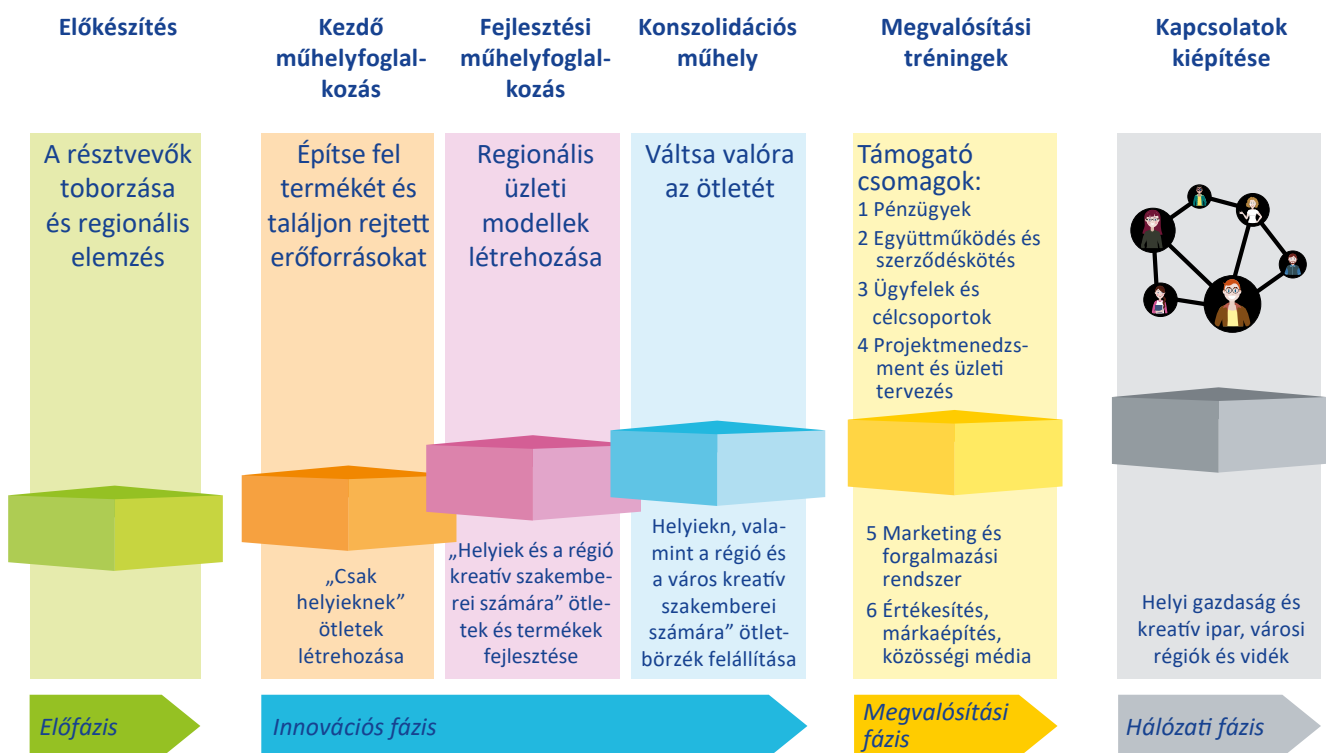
Előkészítés

Kezdő műhelyfoglalkozás

Fejlesztési műhelyfoglalkozás

Konszolidációs műhely

Megvalósítási tréningek

Kapcsolatok kiépítése

A résztvevők toborzása és regionális elemzés

Építse fel termékét és találjon rejtett erőforrásokat

Regionális üzleti modellek létrehozása

Váltsa valóra az ötletét

Támogató csomagok:
1 Pénzügyek
2 Együttműködés és szerződéskötés
3 Ügyfelek és célcsoportok
4 Projektmenedzsment és üzleti tervezés

„Csak helyieknek" ötletek létrehozása

„Helyiek és a régió kreatív szakemberei számára" ötletek és termékek fejlesztése

Helyiekn, valamint a régió és a város kreatív szakemberei számára" ötletbörzék felállítása

5 Marketing és forgalmazási rendszer
6 Értékesítés, márkaépítés, közösségi média

Helyi gazdaság és kreatív ipar, városi régiók és vidék

Előfázis

Innovációs fázis

Megvalósítási fázis

Hálózati fázis